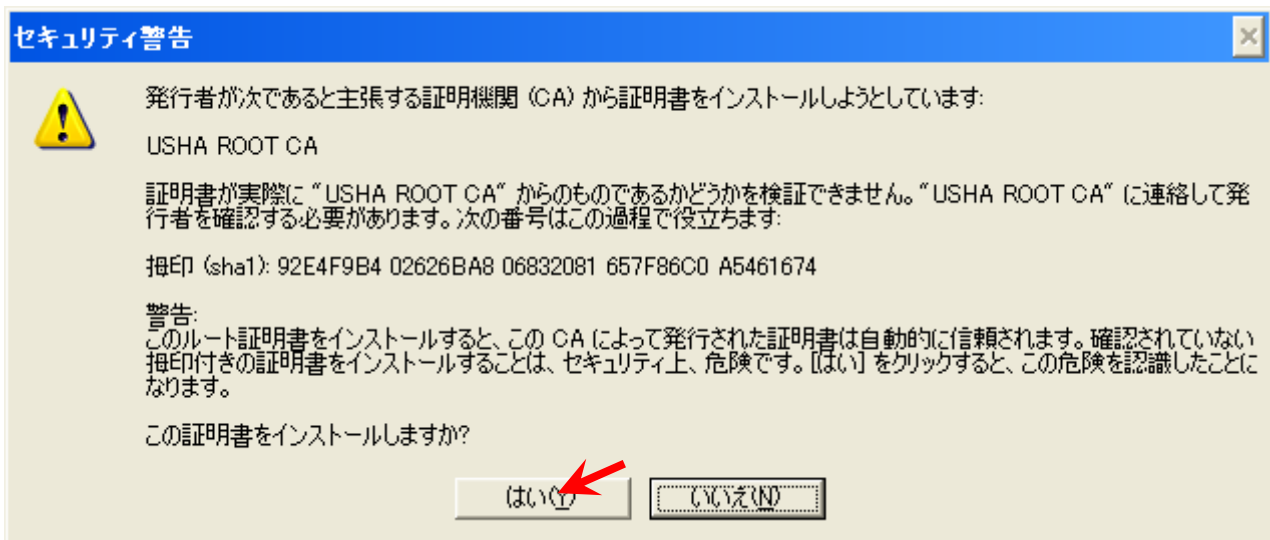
セキュリティ警告

発行者が次であると主張する証明機関 (CA) から証明書をインストールしようとしています:

USHA ROOT CA

証明書が実際に "USHA ROOT CA" からのものであるかどうかを検証できません。"USHA ROOT CA" に連絡して発行者を確認する必要があります。次の番号はこの過程で役立ちます:

拇印 (sha1): 92E4F9B4 02626BA8 06832081 657F86C0 A5461674

警告:
このルート証明書をインストールすると、この CA によって発行された証明書は自動的に信頼されます。確認されていない拇印付きの証明書をインストールすることは、セキュリティ上、危険です。[はい] をクリックすると、この危険を認識したことになります。

この証明書をインストールしますか?

はい(Y)

いいえ(N)